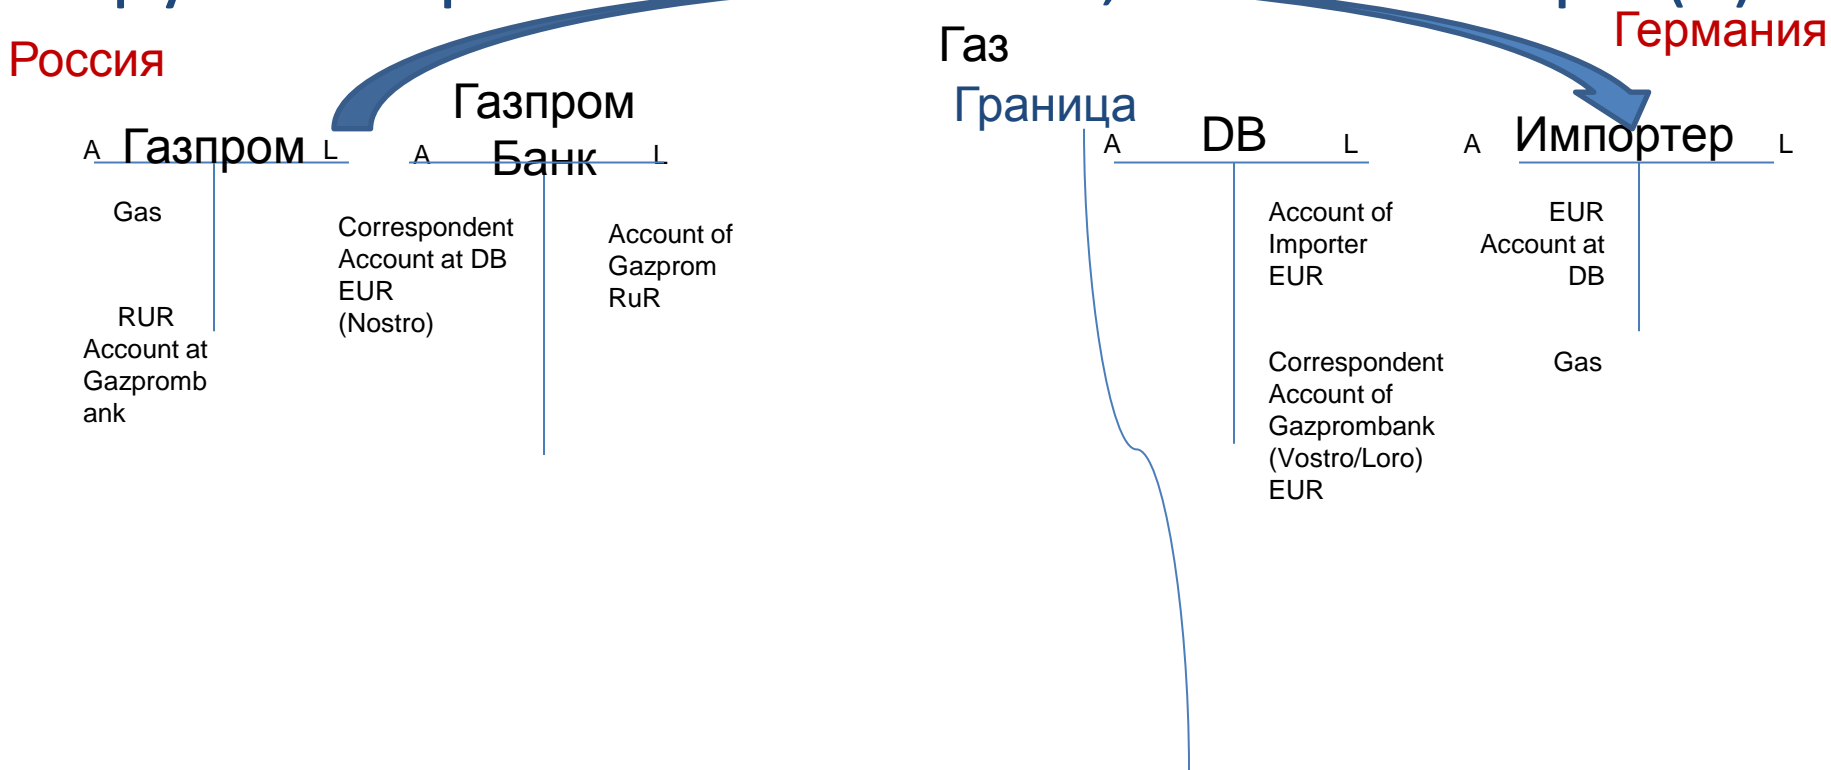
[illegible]

Россия

Германия

Газ

Граница

A Газпром L

Gas

RUR Account at Gazprombank

A Газпром Банк L

Correspondent Account at DB EUR (Nostro)

Account of Gazprom RuR

A DB L

Account of Importer EUR

Correspondent Account of Gazprombank (Vostro/Loro) EUR

A Импортер L

EUR Account at DB

Gas